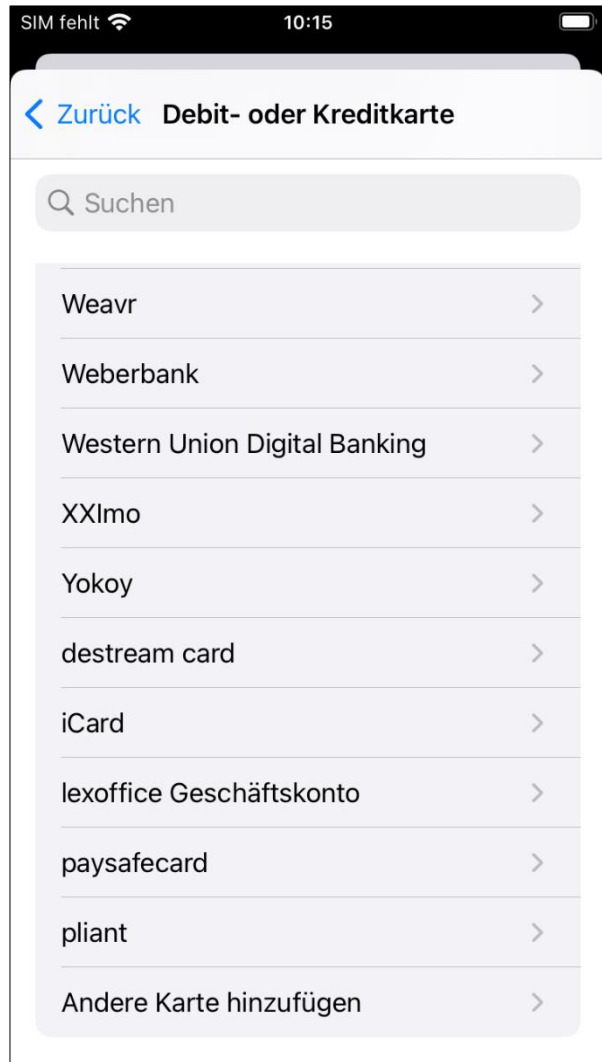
SIM fehlt 10:15

Zurück Debit- oder Kreditkarte

Suchen

Weavr

Weberbank

Western Union Digital Banking

XXImo

Yokoy

destream card

iCard

lexoffice Geschäftskonto

paysafecard

pliant

Andere Karte hinzufügen